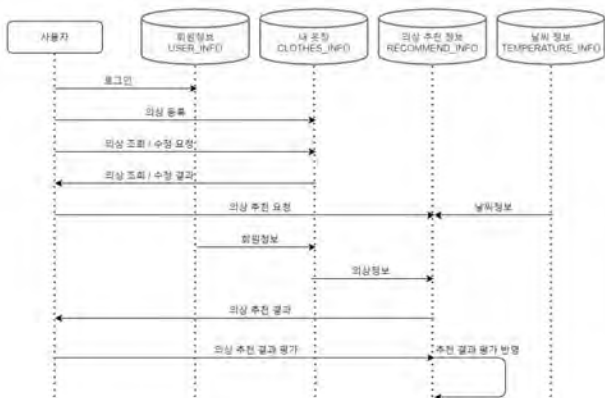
사용자

회원정보
USER_INFO

내 옷장
CLOTHES_INFO

의상 추천 정보
RECOMMEND_INFO

날씨 정보
TEMPERATURE_INFO

로그인

의상 등록

의상 조회 / 수정 요청

의상 조회 / 수정 결과

의상 추천 요청

날씨정보

회원정보

의상정보

의상 추천 결과

의상 추천 결과 평가

추천 결과 평가 반영